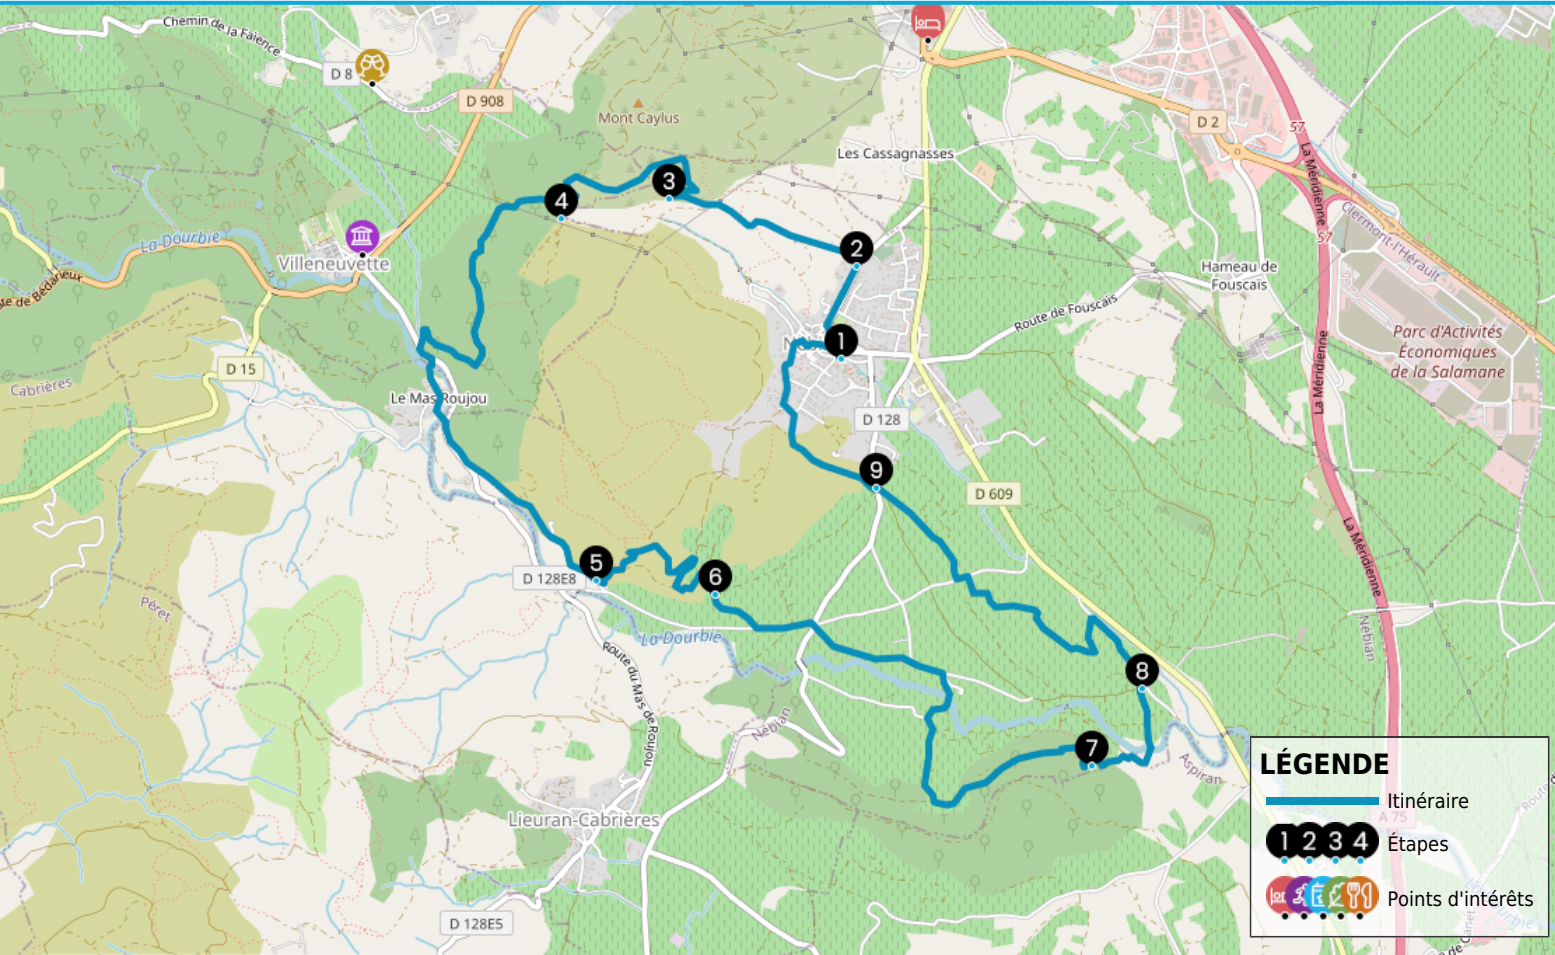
Chemin de la Faïence
D 8
D 908
Mont Caylus
Les Cassagnasses
D 2
57
La Méridienne
57
Clermont-l'Hérault
3
4
2
La Dourbie
Villeneuvette
de Bédarieux
Hameau de Fouscais
Route de Fouscais
Parc d'Activités Économiques de la Salamane
1
D 15
Cabrières
Le Mas Roujou
D 128
La Méridienne
9
D 609
La Méridienne
5
6
D 128E8
Péret
La Dourbie
Route du Mas de Roujou
Nébian
8
Nebian
7
Aspiran
Lieuran-Cabrières
D 128E5
LÉGENDE
Itinéraire
1 2 3 4 Étapes
Points d'intérêts